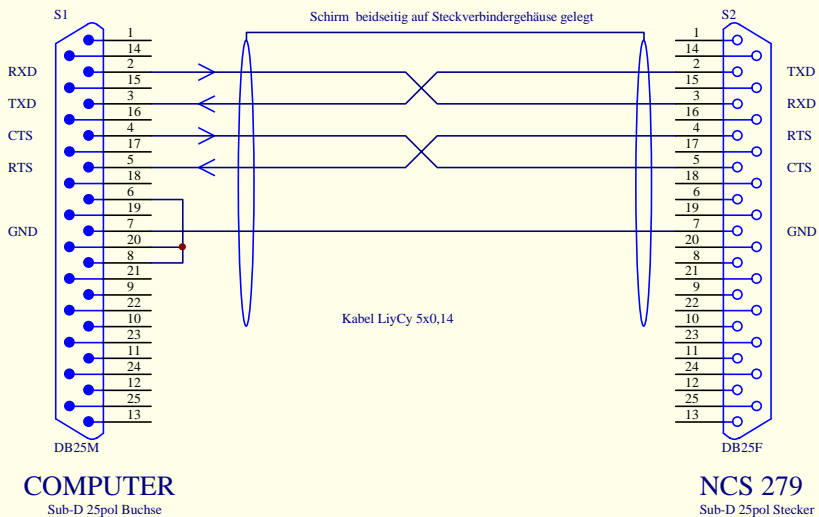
S1

Schirm beidseitig auf Steckverbindergehäuse gelegt

S2

1
14
2
15
3
16
4
17
5
18
6
19
7
20
8
21
9
22
10
23
11
24
12
25
13

RXD
TXD
CTS
RTS
GND

1
14
2
15
3
16
4
17
5
18
6
19
7
20
8
21
9
22
10
23
11
24
12
25
13

TXD
RXD
RTS
CTS
GND

Kabel LiyCy 5x0,14

DB25M

DB25F

COMPUTER
Sub-D 25pol Buchse

NCS 279
Sub-D 25pol Stecker